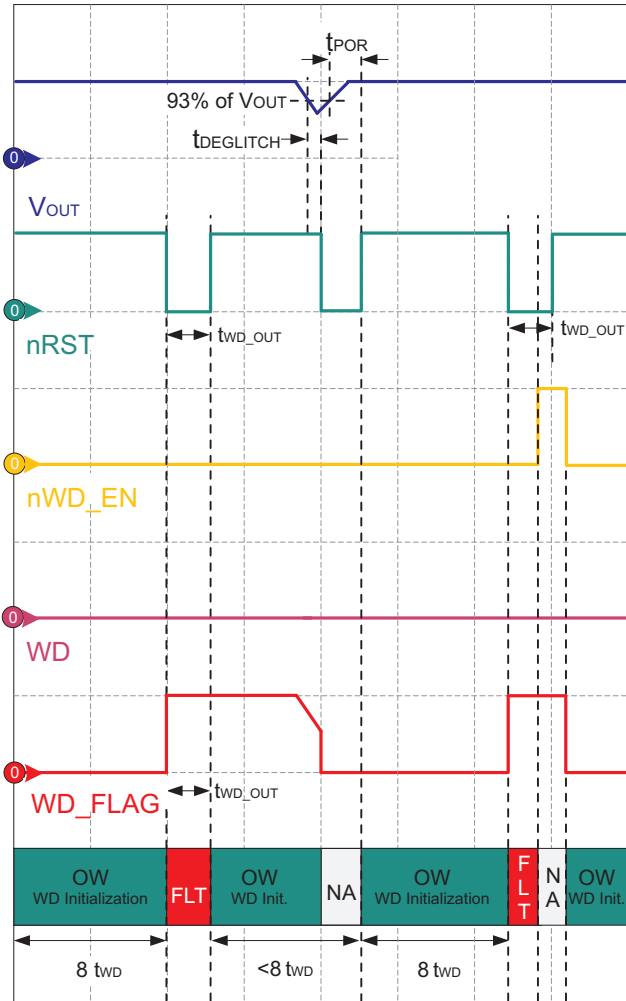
$t_{POR}$

93% of $V_{OUT}$

$t_{DEGLITCH}$

0

$V_{OUT}$

0

nRST

$t_{WD\_OUT}$

$t_{WD\_OUT}$

0

nWD_EN

0

WD

0

WD_FLAG

$t_{WD\_OUT}$

| OW WD Initialization | FLT | OW WD Init. | NA | OW WD Initialization | FLT | NA | OW WD Init. |
|---|---|---|---|---|---|---|---|

8 $t_{WD}$

<8 $t_{WD}$

8 $t_{WD}$